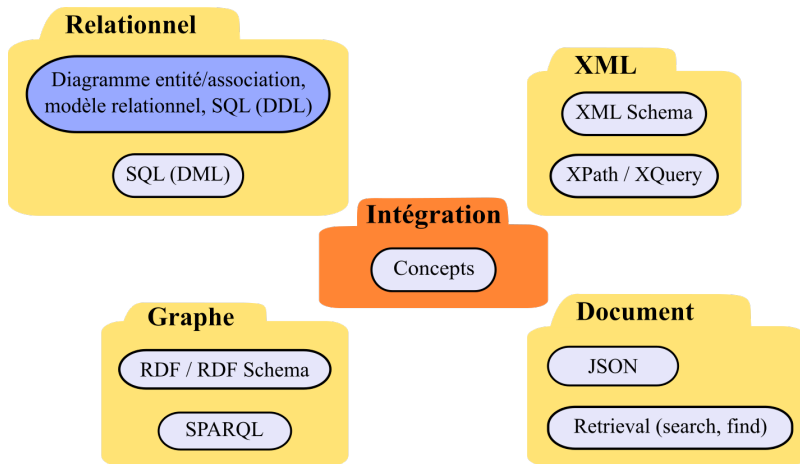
Relationnel

Diagramme entité/association, modèle relationnel, SQL (DDL)

SQL (DML)

XML

XML Schema

XPath / XQuery

Intégration

Concepts

Graphe

RDF / RDF Schema

SPARQL

Document

JSON

Retrieval (search, find)